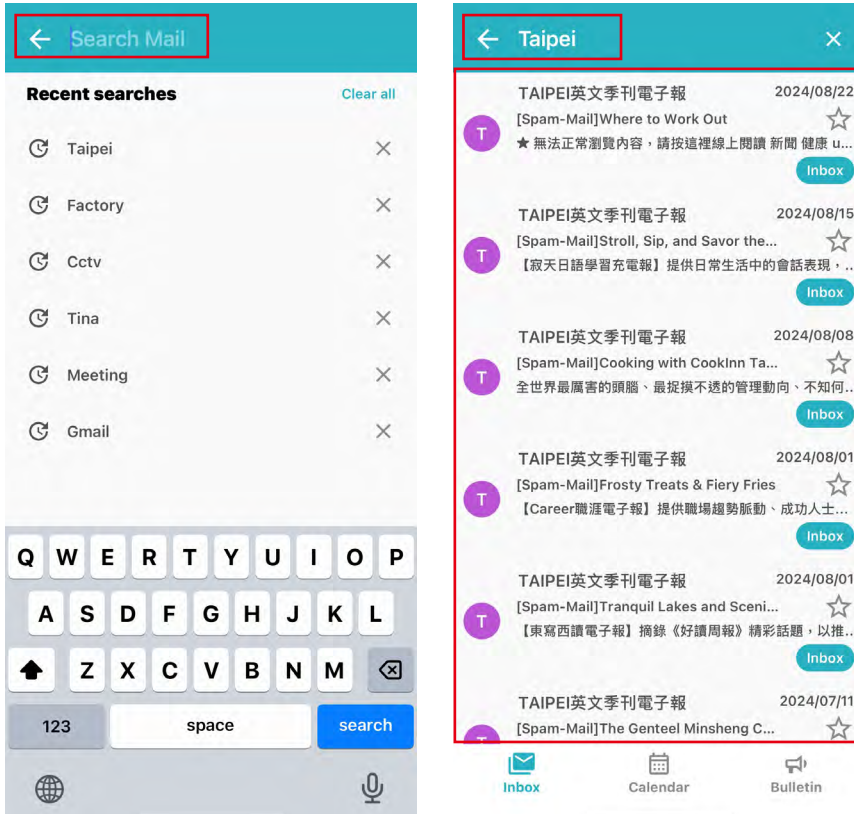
Search Mail

Recent searches
Clear all

Taipei
Factory
Cctv
Tina
Meeting
Gmail

Q W E R T Y U I O P
A S D F G H J K L
Z X C V B N M
123
space
search

Taipei

T
TAIPEI英文季刊電子報
2024/08/22
[Spam-Mail]Where to Work Out
★ 無法正常瀏覽內容，請按這裡線上閱讀 新聞 健康 u...
Inbox

T
TAIPEI英文季刊電子報
2024/08/15
[Spam-Mail]Stroll, Sip, and Savor the...
【寂天日語學習充電報】提供日常生活中的會話表現，..
Inbox

T
TAIPEI英文季刊電子報
2024/08/08
[Spam-Mail]Cooking with CookInn Ta...
全世界最厲害的頭腦、最捉摸不透的管理動向、不知何..
Inbox

T
TAIPEI英文季刊電子報
2024/08/01
[Spam-Mail]Frosty Treats & Fiery Fries
【Career職涯電子報】提供職場趨勢脈動、成功人士...
Inbox

T
TAIPEI英文季刊電子報
2024/08/01
[Spam-Mail]Tranquil Lakes and Sceni...
【東寫西讀電子報】摘錄《好讀周報》精彩話題，以推..
Inbox

TAIPEI英文季刊電子報
2024/07/11
[Spam-Mail]The Genteel Minsheng C...

Inbox
Calendar
Bulletin